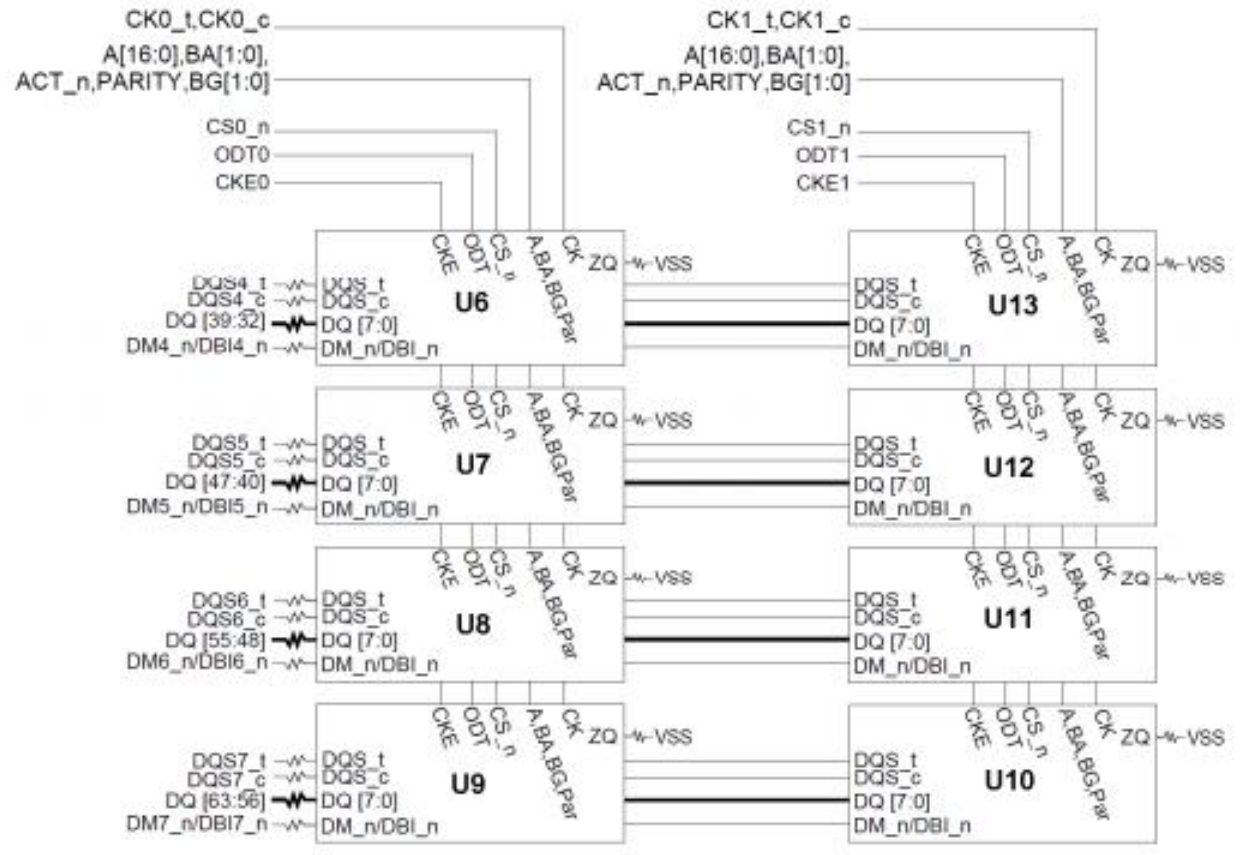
CK0_t,CK0_c
A[16:0],BA[1:0],
ACT_n,PARITY,BG[1:0]
CS0_n
ODT0
CKE0

CK1_t,CK1_c
A[16:0],BA[1:0],
ACT_n,PARITY,BG[1:0]
CS1_n
ODT1
CKE1

DQS4_t
DQS4_c
DQ [39:32]
DM4_n/DBI4_n
CKE ODT CS_n A,BA,BG,Par CK ZQ VSS
DQS_t
DQS_c
DQ [7:0]
DM_n/DBI_n
U6

CKE ODT CS_n A,BA,BG,Par CK ZQ VSS
DQS_t
DQS_c
DQ [7:0]
DM_n/DBI_n
U13

DQS5_t
DQS5_c
DQ [47:40]
DM5_n/DBI5_n
CKE ODT CS_n A,BA,BG,Par CK ZQ VSS
DQS_t
DQS_c
DQ [7:0]
DM_n/DBI_n
U7

CKE ODT CS_n A,BA,BG,Par CK ZQ VSS
DQS_t
DQS_c
DQ [7:0]
DM_n/DBI_n
U12

DQS6_t
DQS6_c
DQ [55:48]
DM6_n/DBI6_n
CKE ODT CS_n A,BA,BG,Par CK ZQ VSS
DQS_t
DQS_c
DQ [7:0]
DM_n/DBI_n
U8

CKE ODT CS_n A,BA,BG,Par CK ZQ VSS
DQS_t
DQS_c
DQ [7:0]
DM_n/DBI_n
U11

DQS7_t
DQS7_c
DQ [63:56]
DM7_n/DBI7_n
CKE ODT CS_n A,BA,BG,Par CK ZQ VSS
DQS_t
DQS_c
DQ [7:0]
DM_n/DBI_n
U9

CKE ODT CS_n A,BA,BG,Par CK ZQ VSS
DQS_t
DQS_c
DQ [7:0]
DM_n/DBI_n
U10